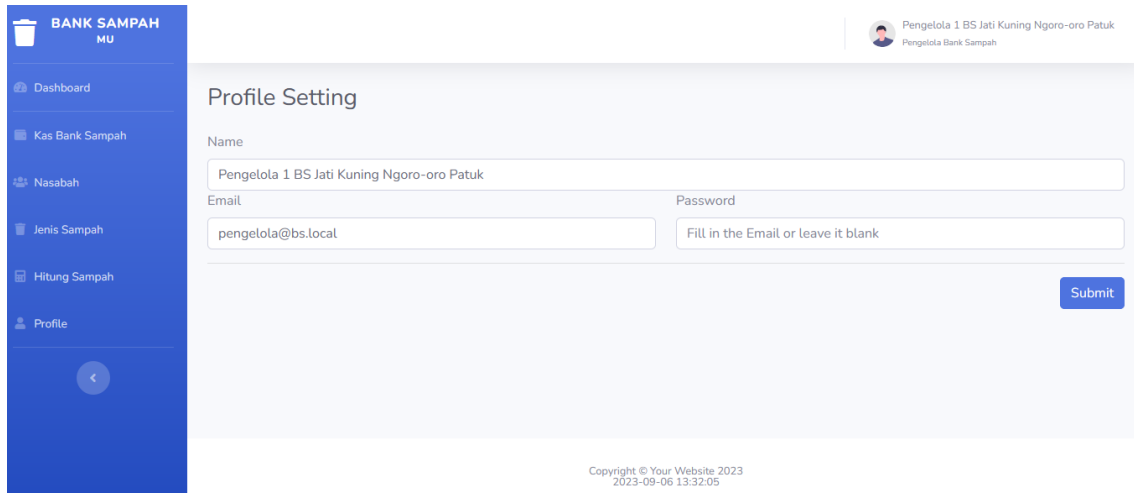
BANK SAMPAH
MU

Dashboard

Kas Bank Sampah

Nasabah

Jenis Sampah

Hitung Sampah

Profile

‹

Pengelola 1 BS Jati Kuning Ngoro-oro Patuk
Pengelola Bank Sampah

Profile Setting

Name

Pengelola 1 BS Jati Kuning Ngoro-oro Patuk

Email

pengelola@bs.local

Password

Fill in the Email or leave it blank

Submit

Copyright © Your Website 2023
2023-09-06 13:32:05